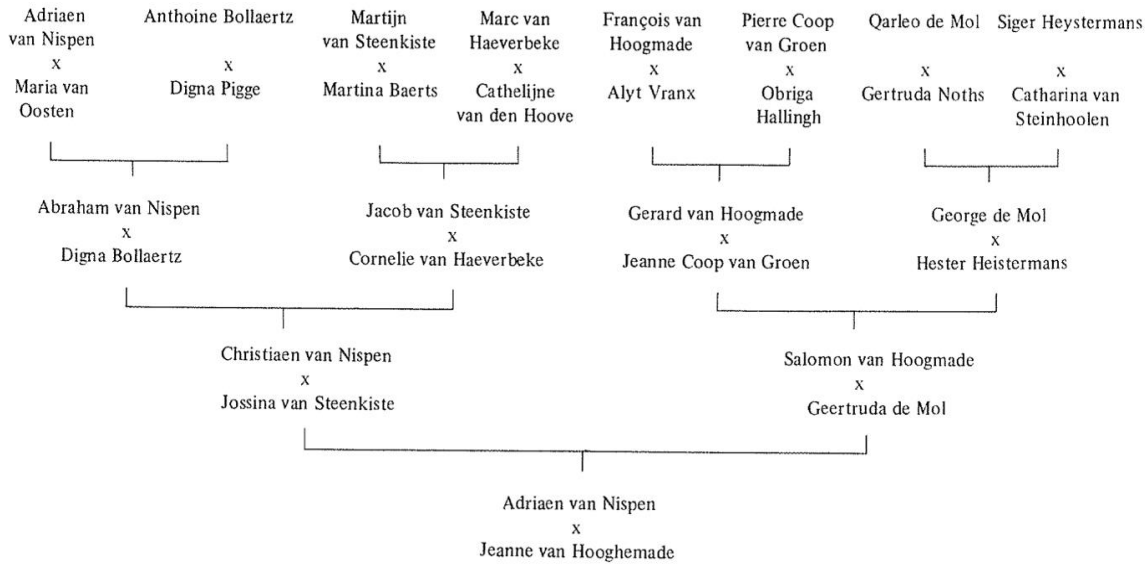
Adriaen van Nispen
x
Maria van Oosten

Anthoine Bollaertz
x
Digna Pigge

Martijn van Steenkiste
x
Martina Baerts

Marc van Haeverbeke
x
Cathelijne van den Hoove

François van Hoogmade
x
Alyt Vranx

Pierre Coop van Groen
x
Obriga Hallingh

Qarleo de Mol
x
Gertruda Noths

Siger Heystermans
x
Catharina van Steinhoolen

Abraham van Nispen
x
Digna Bollaertz

Jacob van Steenkiste
x
Cornelie van Haeverbeke

Gerard van Hoogmade
x
Jeanne Coop van Groen

George de Mol
x
Hester Heistermans

Christiaen van Nispen
x
Jossina van Steenkiste

Salomon van Hoogmade
x
Geertruda de Mol

Adriaen van Nispen
x
Jeanne van Hooghemade